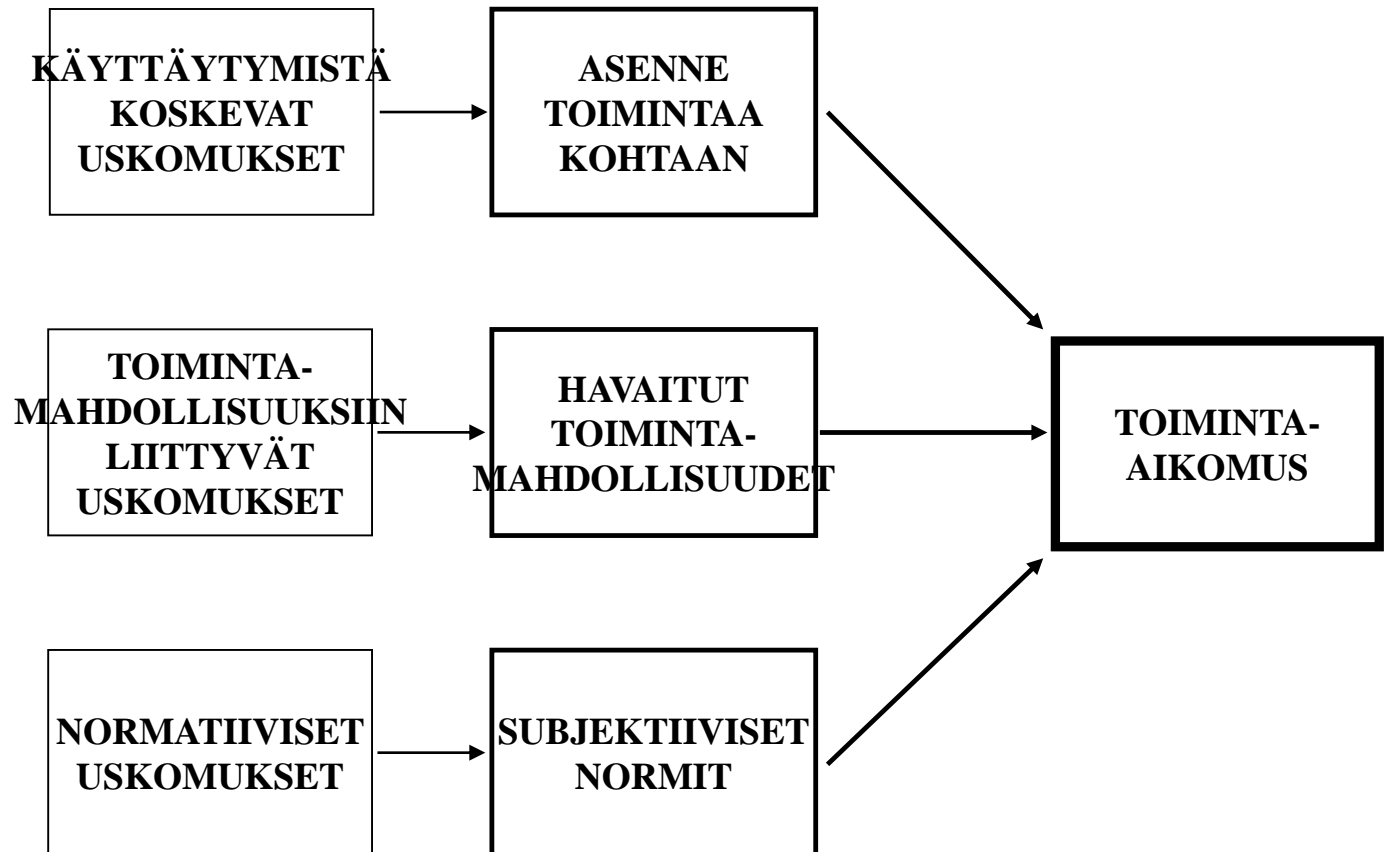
KÄYTTÄYTYMISTÄ KOSKEVAT USKOMUKSET

ASENNE TOIMINTAA KOHTAAN

TOIMINTA-MAHDOLLISUUKSIIN LIITTYVÄT USKOMUKSET

HAVAITUT TOIMINTA-MAHDOLLISUUDET

TOIMINTA-AIKOMUS

NORMATIIVISET USKOMUKSET

SUBJEKTIIVISET NORMIT